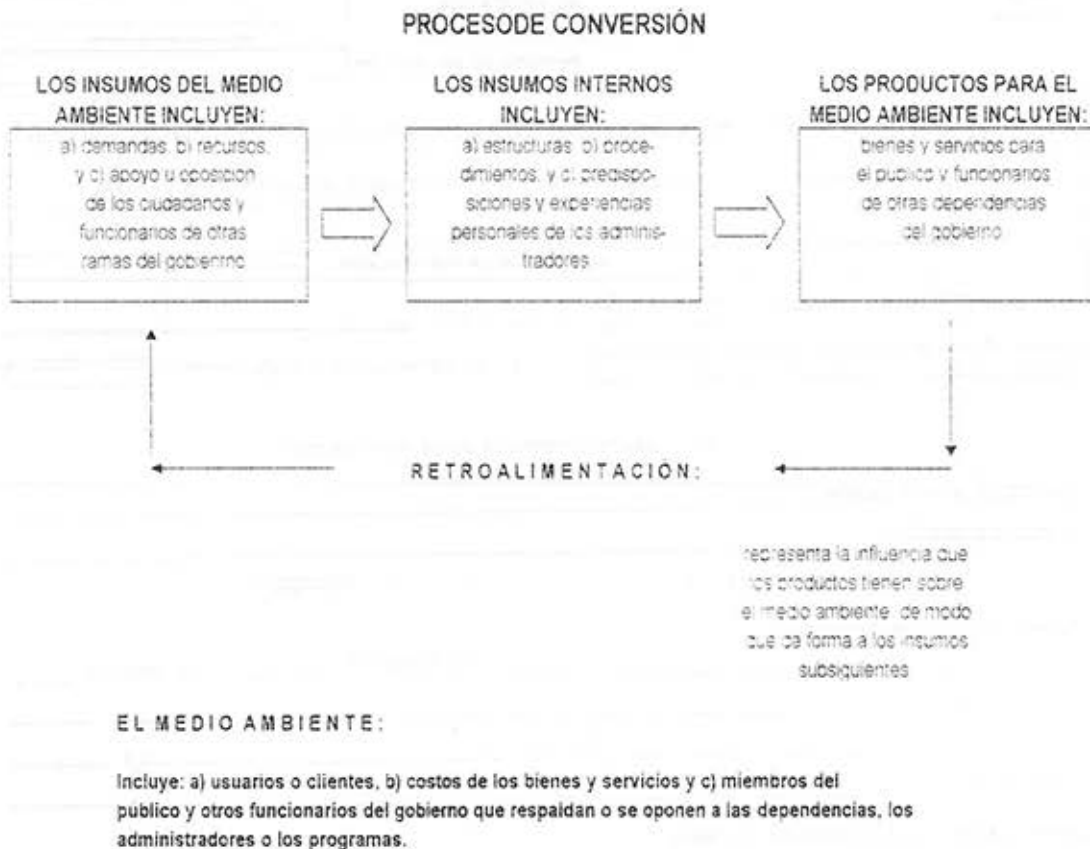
PROCESODE CONVERSIÓN

LOS INSUMOS DEL MEDIO AMBIENTE INCLUYEN:

a) demandas, b) recursos, y c) apoyo u oposicion de los ciudadanos y funcionarios de otras ramas del gobierno

LOS INSUMOS INTERNOS INCLUYEN:

a) estructuras, b) procedimientos, y c) predisposiciones y experiencias personales de los administradores

LOS PRODUCTOS PARA EL MEDIO AMBIENTE INCLUYEN:

bienes y servicios para el publico y funcionarios de otras dependencias del gobierno

RETROALIMENTACION:

representa la influencia que los productos tienen sobre el medio ambiente, de modo que da forma a los insumos subsiguientes

EL MEDIO AMBIENTE:

Incluye: a) usuarios o clientes, b) costos de los bienes y servicios y c) miembros del publico y otros funcionarios del gobierno que respaldan o se oponen a las dependencias, los administradores o los programas.